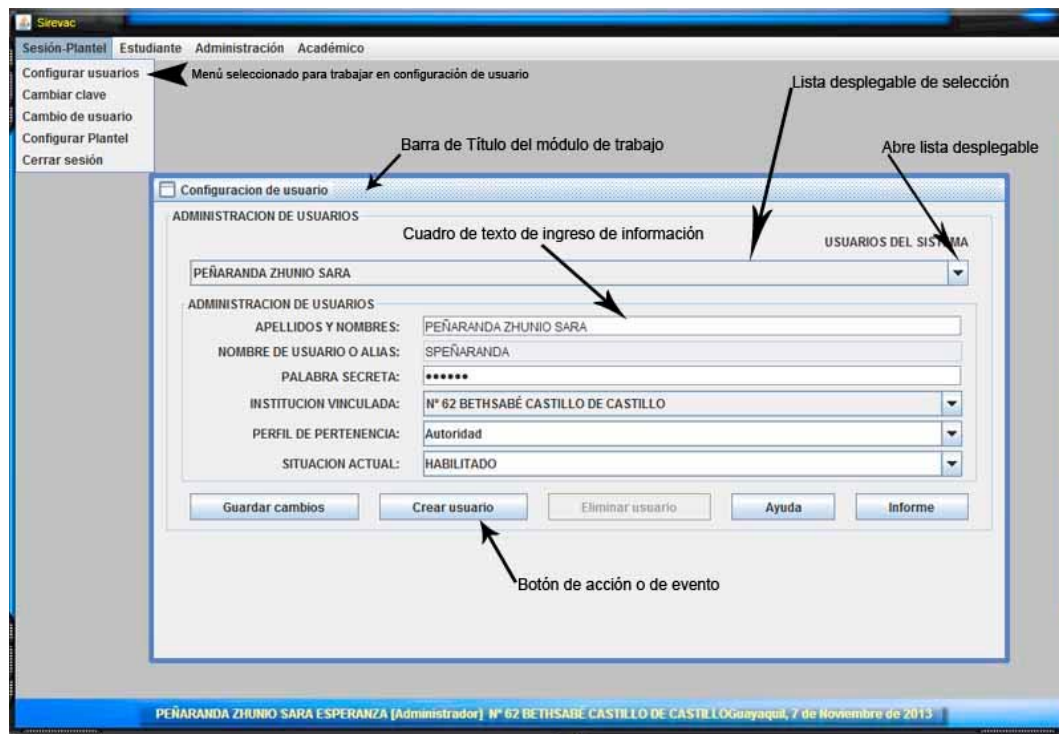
Sirevac

Sesión-Plantel Estudiante Administración Académico

Configurar usuarios
Cambiar clave
Cambio de usuario
Configurar Plantel
Cerrar sesión

Menú seleccionado para trabajar en configuración de usuario

Lista desplegable de selección

Barra de Título del módulo de trabajo

Abre lista desplegable

Configuracion de usuario

ADMINISTRACION DE USUARIOS

Cuadro de texto de ingreso de información

USUARIOS DEL SISTEMA

PEÑARANDA ZHUNIO SARA

ADMINISTRACION DE USUARIOS

| | |
|---|---|
| APELLIDOS Y NOMBRES: | PEÑARANDA ZHUNIO SARA |
| NOMBRE DE USUARIO O ALIAS: | SPEÑARANDA |
| PALABRA SECRETA: | •••••• |
| INSTITUCION VINCULADA: | Nº 62 BETHSABÉ CASTILLO DE CASTILLO |
| PERFIL DE PERTENENCIA: | Autoridad |
| SITUACION ACTUAL: | HABILITADO |

Guardar cambios Crear usuario Eliminar usuario Ayuda Informe

Botón de acción o de evento

PEÑARANDA ZHUNIO SARA ESPERANZA [Administrador] Nº 62 BETHSABE CASTILLO DE CASTILLOGuayaquil, 7 de Noviembre de 2013